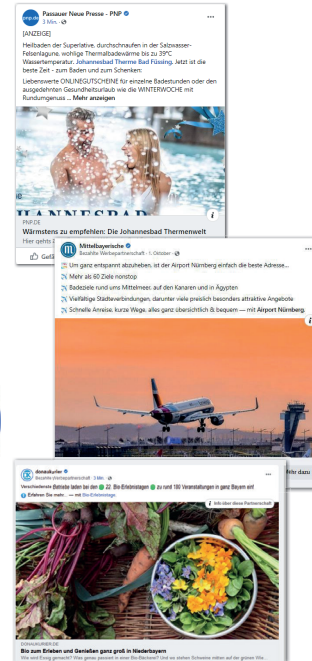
Passauer Neue Presse - PNP
3 Min.

[ANZEIGE]

Heilbaden der Superlative, durchschnaufen in der Salzwasser-Felsenlagune, wohlige Thermalbadewärme bis zu 39°C Wassertemperatur. Johannesbad Therme Bad Füssing. Jetzt ist die beste Zeit - zum Baden und zum Schenken:

Liebenswerte ONLINEGUTSCHEINE für einzelne Badestunden oder den ausgedehnten Gesundheitsurlaub wie die WINTERWOCHE mit Rundumgenuss ... Mehr anzeigen

JOHANNESBAD

PNP.DE
Wärmstens zu empfehlen: Die Johannesbad Thermenwelt
Hier geht's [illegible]

Gefä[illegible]

Mittelbayerische
Bezahlte Werbepartnerschaft · 1. Oktober

Um ganz entspannt abzuheben, ist der Airport Nürnberg einfach die beste Adresse...

Mehr als 60 Ziele nonstop

Badeziele rund ums Mittelmeer, auf den Kanaren und in Ägypten

Vielfältige Städteverbindungen, darunter viele preislich besonders attraktive Angebote

Schnelle Anreise, kurze Wege, alles ganz übersichtlich & bequem — mit Airport Nürnberg.

Mehr dazu

donaukurier
Bezahlte Werbepartnerschaft · 3 Min.

Verschiedenste Betriebe laden bei den 22. Bio-Erlebnistagen zu rund 100 Veranstaltungen in ganz Bayern ein!

Erfahren Sie mehr... — mit Bio-Erlebnistage.

Info über diese Partnerschaft

DONAUKURIER.DE
Bio zum Erleben und Genießen ganz groß in Niederbayern
Wie wird Essig gemacht? Was genau passiert in einer Bio-Bäckerei? Und wo stehen Schweine mitten auf der grünen Wie...